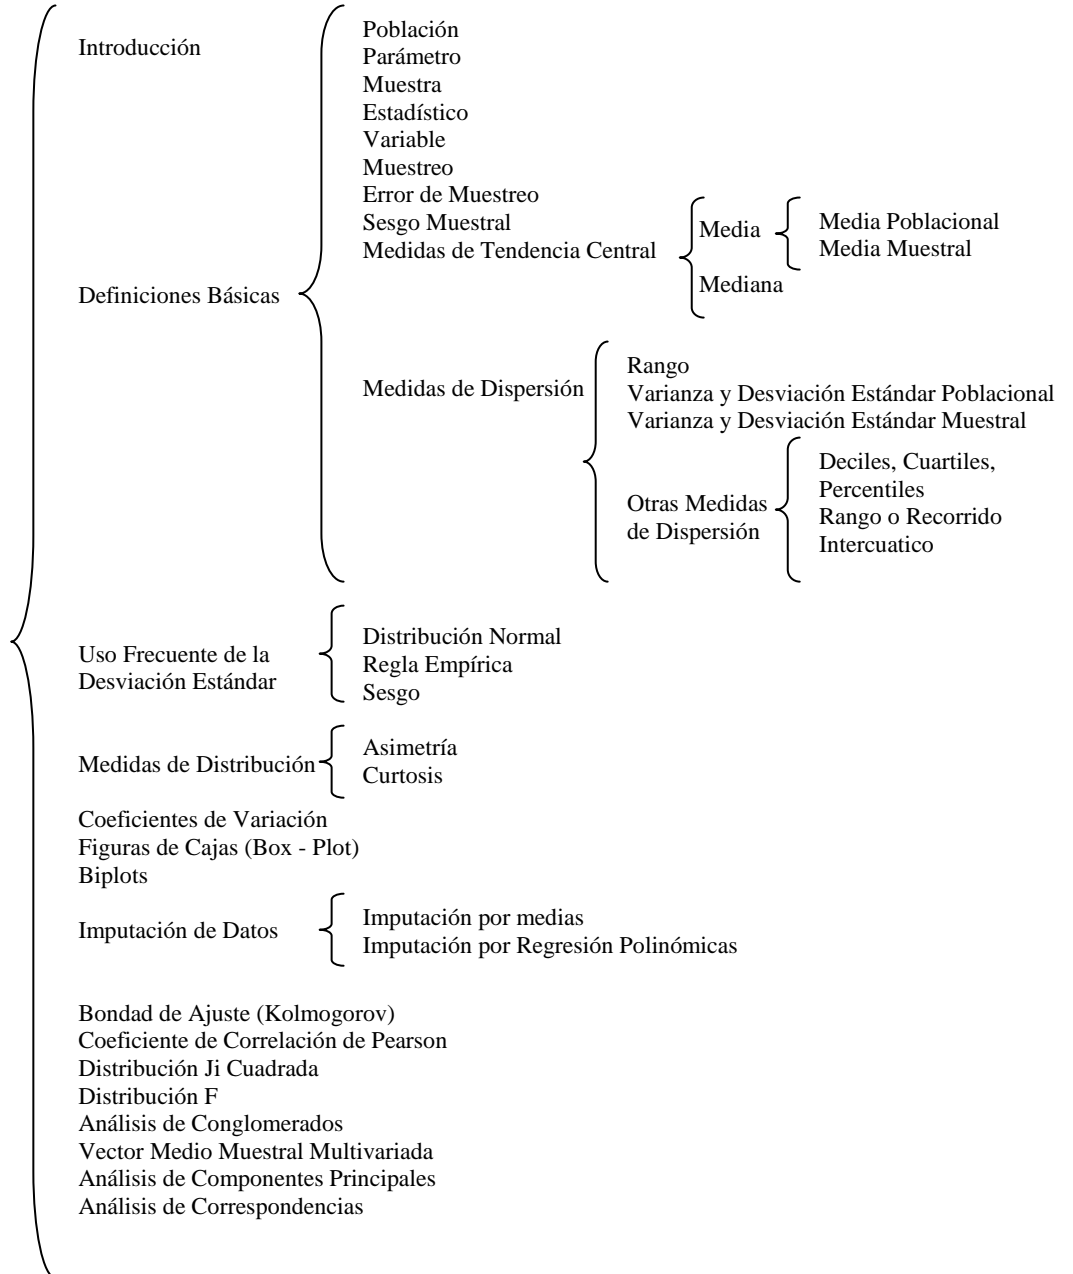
Introducción

Definiciones Básicas

Población
Parámetro
Muestra
Estadístico
Variable
Muestreo
Error de Muestreo
Sesgo Muestral
Medidas de Tendencia Central

Media

Media Poblacional
Media Muestral

Mediana

Medidas de Dispersión

Rango
Varianza y Desviación Estándar Poblacional
Varianza y Desviación Estándar Muestral

Otras Medidas de Dispersión

Deciles, Cuartiles, Percentiles
Rango o Recorrido Intercuatico

Uso Frecuente de la Desviación Estándar

Distribución Normal
Regla Empírica
Sesgo

Medidas de Distribución

Asimetría
Curtosis

Coeficientes de Variación
Figuras de Cajas (Box - Plot)
Biplots

Imputación de Datos

Imputación por medias
Imputación por Regresión Polinómicas

Bondad de Ajuste (Kolmogorov)
Coeficiente de Correlación de Pearson
Distribución Ji Cuadrada
Distribución F
Análisis de Conglomerados
Vector Medio Muestral Multivariada
Análisis de Componentes Principales
Análisis de Correspondencias